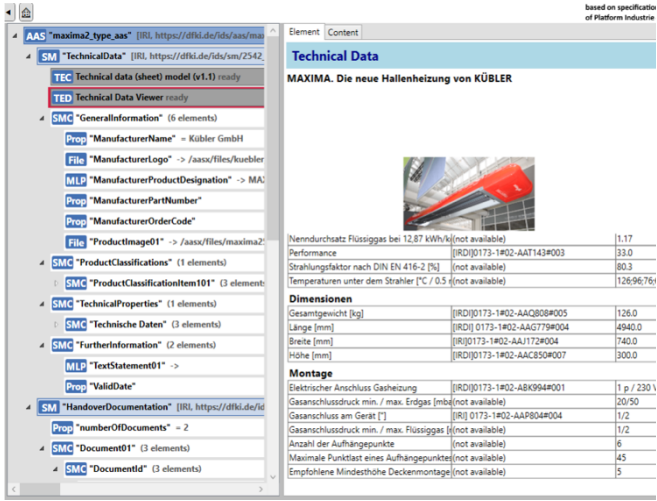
based on specification
of Platform Industrie

AAS "maxima2_type_aas" [IRI, https://dfki.de/ids/aas/ma

SM "TechnicalData" [IRI, https://dfki.de/ids/sm/2542_

TEC Technical data (sheet) model (v1.1) ready

TED Technical Data Viewer ready

SMC "GeneralInformation" (6 elements)

Prop "ManufacturerName" = Kübler GmbH

File "ManufacturerLogo" -> /aasx/files/kuebler

MLP "ManufacturerProductDesignation" -> MA

Prop "ManufacturerPartNumber"

Prop "ManufacturerOrderCode"

File "ProductImage01" -> /aasx/files/maxima2

SMC "ProductClassifications" (1 elements)

SMC "ProductClassificationItem101" (3 element

SMC "TechnicalProperties" (1 elements)

SMC "Technische Daten" (3 elements)

SMC "FurtherInformation" (2 elements)

MLP "TextStatement01" ->

Prop "ValidDate"

SM "HandoverDocumentation" [IRI, https://dfki.de/ids

Prop "numberOfDocuments" = 2

SMC "Document01" (3 elements)

SMC "DocumentId" (3 elements)

Element | Content

Technical Data

MAXIMA. Die neue Hallenheizung von KÜBLER

| | | |
|---|---|---|
| Nenndurchsatz Flüssiggas bei 12,87 kWh/k | (not available) | 1.17 |
| Performance | [IRDI]0173-1#02-AAT143#003 | 33.0 |
| Strahlungsfaktor nach DIN EN 416-2 [%] | (not available) | 80.3 |
| Temperaturen unter dem Strahler [°C / 0.5 | (not available) | 126;96;6 |

Dimensionen

| | | |
|---|---|---|
| Gesamtgewicht [kg] | [IRDI]0173-1#02-AAQ808#005 | 126.0 |
| Länge [mm] | [IRDI] 0173-1#02-AAG779#004 | 4940.0 |
| Breite [mm] | [IRDI]0173-1#02-AAJ172#004 | 740.0 |
| Höhe [mm] | [IRDI]0173-1#02-AAC850#007 | 300.0 |

Montage

| | | |
|---|---|---|
| Elektrischer Anschluss Gasheizung | [IRDI]0173-1#02-ABK994#001 | 1 p / 230 V |
| Gasanschlussdruck min. / max. Erdgas [mba | (not available) | 20/50 |
| Gasanschluss am Gerät ["] | [IRI] 0173-1#02-AAP804#004 | 1/2 |
| Gasanschlussdruck min. / max. Flüssiggas [ | (not available) | 1/2 |
| Anzahl der Aufhängepunkte | (not available) | 6 |
| Maximale Punktlast eines Aufhängepunktes | (not available) | 45 |
| Empfohlene Mindesthöhe Deckenmontage | (not available) | 5 |